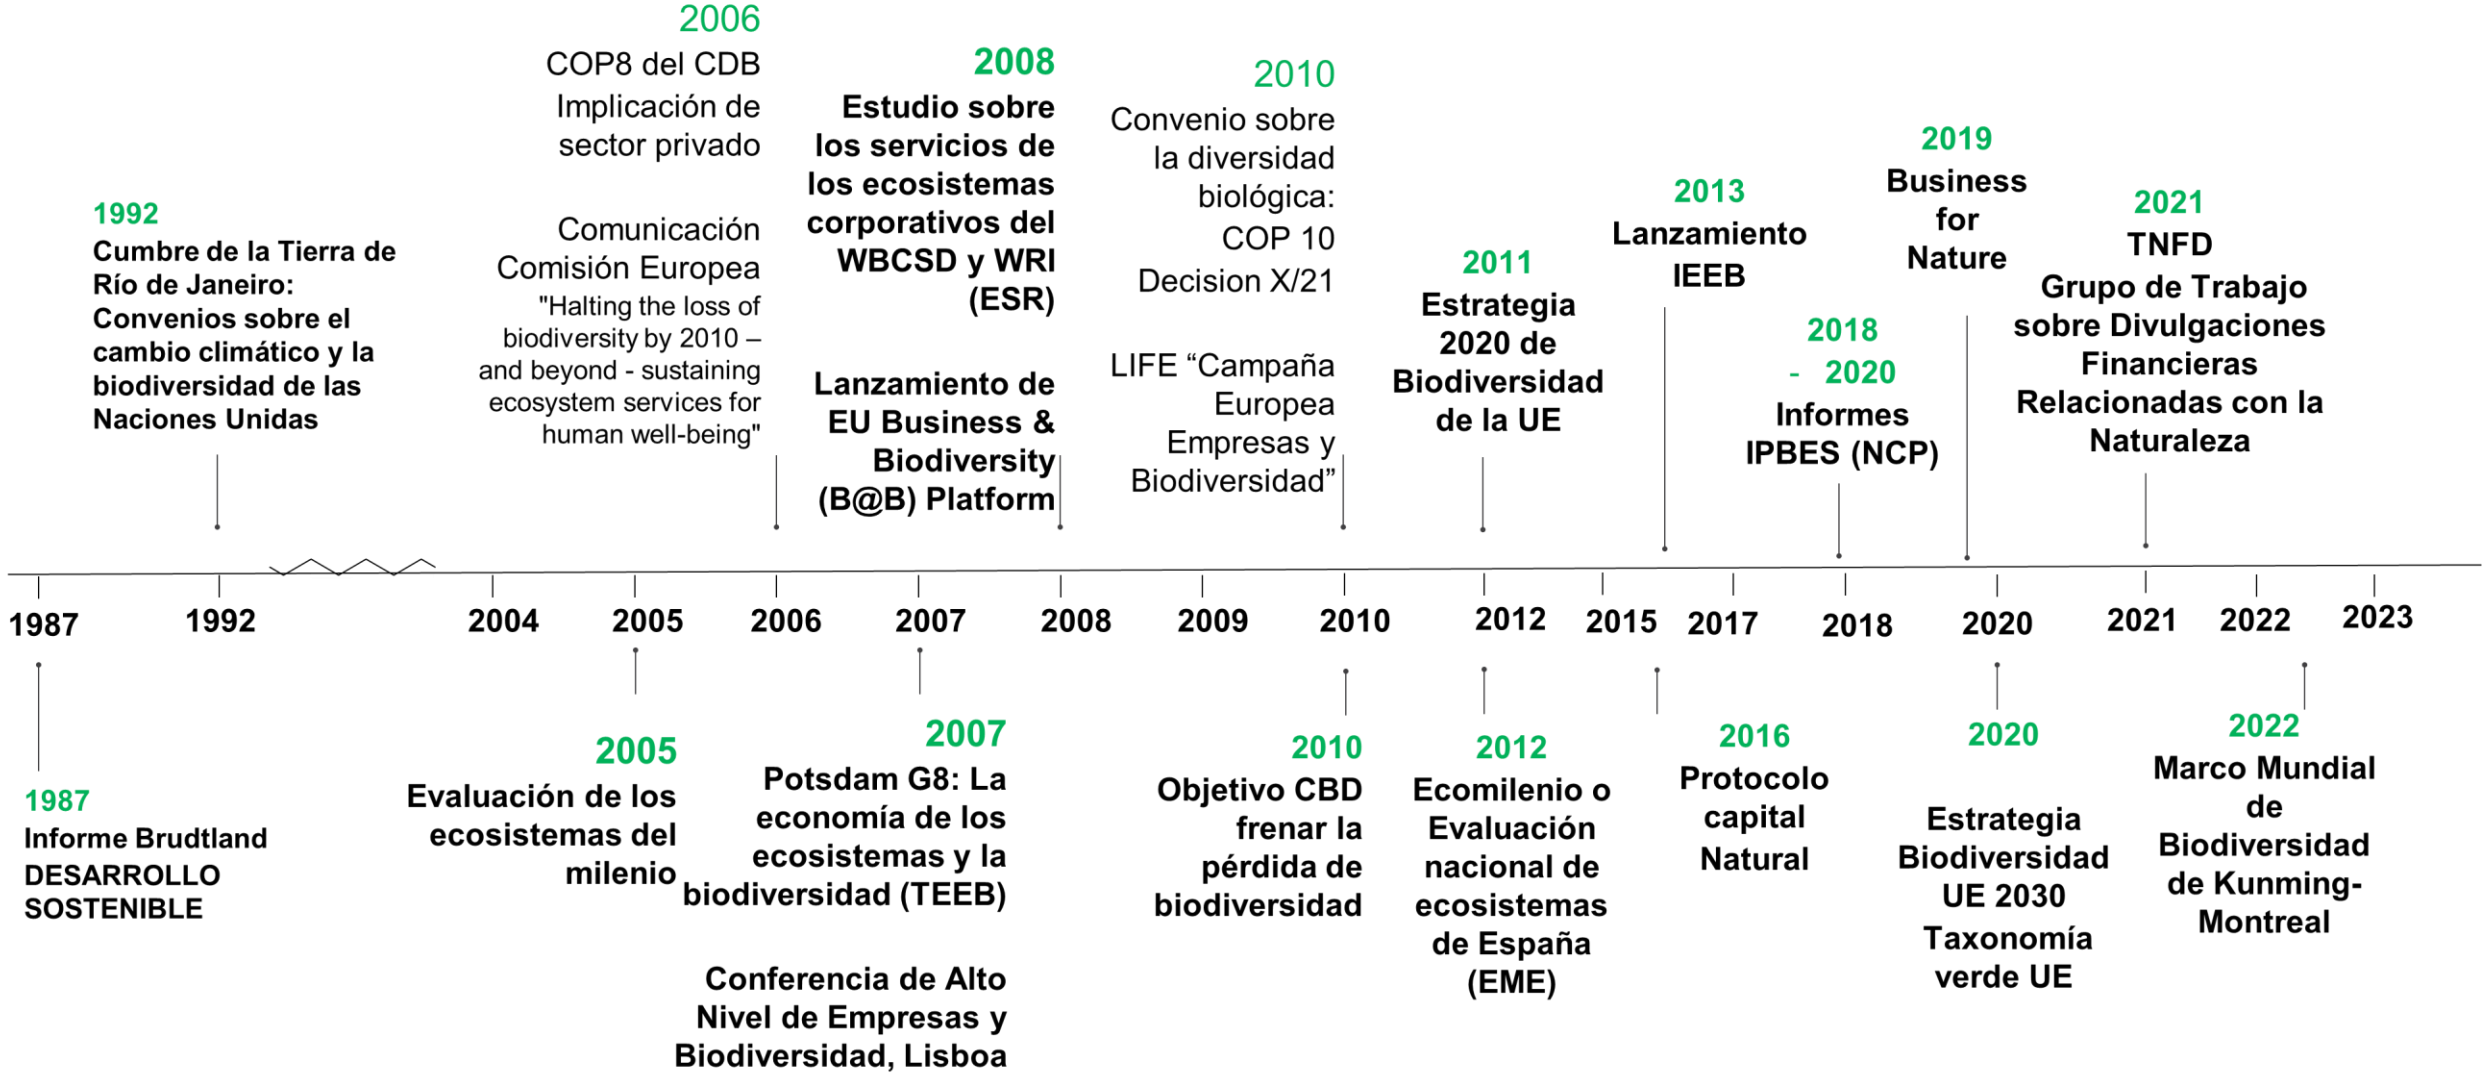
2006
COP8 del CDB
Implicación de sector privado

Comunicación Comisión Europea
"Halting the loss of biodiversity by 2010 – and beyond - sustaining ecosystem services for human well-being"

2008
Estudio sobre los servicios de los ecosistemas corporativos del WBCSD y WRI (ESR)

Lanzamiento de EU Business & Biodiversity (B@B) Platform

2010
Convenio sobre la diversidad biológica: COP 10 Decision X/21

LIFE "Campaña Europea Empresas y Biodiversidad"

1992
Cumbre de la Tierra de Río de Janeiro: Convenios sobre el cambio climático y la biodiversidad de las Naciones Unidas

2011
Estrategia 2020 de Biodiversidad de la UE

2013
Lanzamiento IEEB

2019
Business for Nature

2018 - 2020
Informes IPBES (NCP)

2021
TNFD
Grupo de Trabajo sobre Divulgaciones Financieras Relacionadas con la Naturaleza

1987 1992 2004 2005 2006 2007 2008 2009 2010 2012 2015 2017 2018 2020 2021 2022 2023

1987
Informe Brudtland
DESARROLLO SOSTENIBLE

2005
Evaluación de los ecosistemas del milenio

2007
Potsdam G8: La economía de los ecosistemas y la biodiversidad (TEEB)

Conferencia de Alto Nivel de Empresas y Biodiversidad, Lisboa

2010
Objetivo CBD frenar la pérdida de biodiversidad

2012
Ecomilenio o Evaluación nacional de ecosistemas de España (EME)

2016
Protocolo capital Natural

2020
Estrategia Biodiversidad UE 2030
Taxonomía verde UE

2022
Marco Mundial de Biodiversidad de Kunming-Montreal